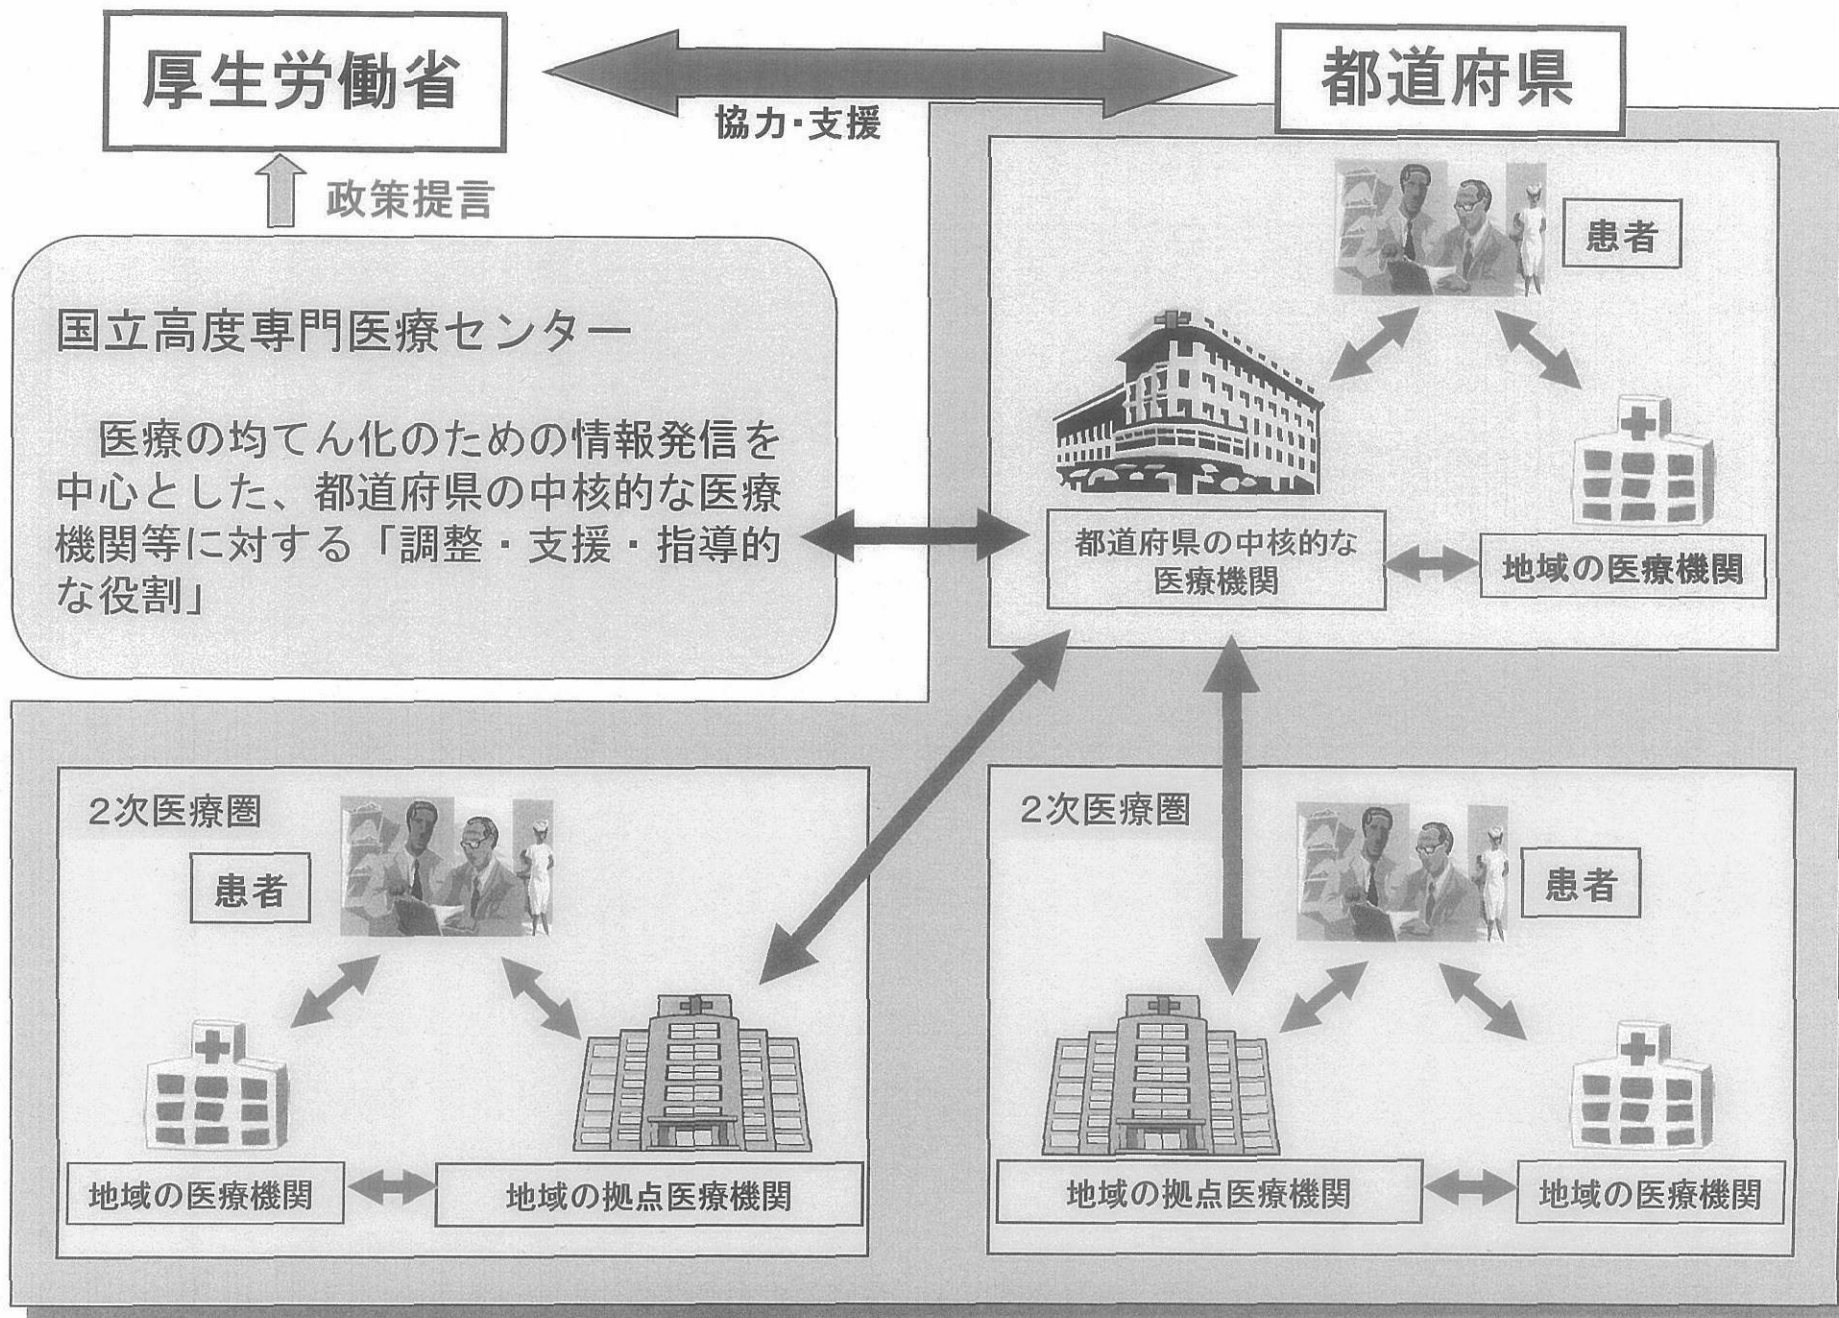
厚生労働省

協力・支援

都道府県

政策提言

国立高度専門医療センター

医療の均てん化のための情報発信を中心とした、都道府県の中核的な医療機関等に対する「調整・支援・指導的な役割」

患者

都道府県の中核的な医療機関

地域の医療機関

2次医療圏

患者

地域の医療機関

地域の拠点医療機関

2次医療圏

患者

地域の拠点医療機関

地域の医療機関